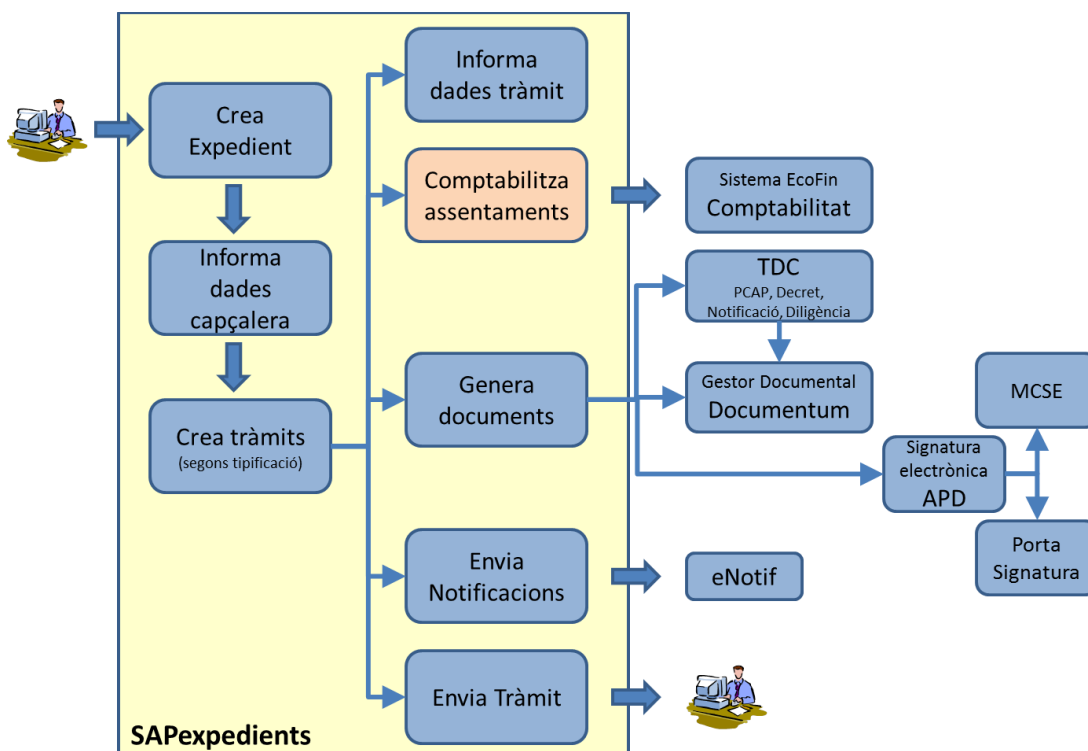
Crea Expedient

Informa dades capçalera

Crea tràmits
(segons tipificació)

Informa dades tràmit

Comptabilitza assentaments

Genera documents

Envia Notificacions

Envia Tràmit

SAPexpedients

Sistema EcoFin
Comptabilitat

TDC
PCAP, Decret, Notificació, Diligència

Gestor Documental
Documentum

Signatura electrònica
APD

MCSE

Porta Signatura

eNotif